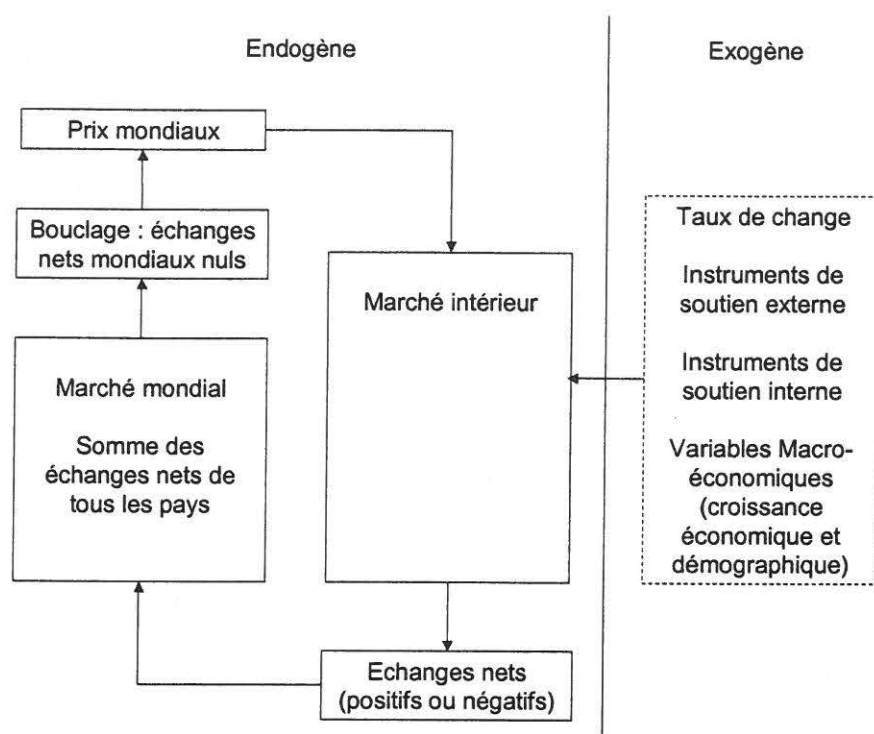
Endogène

Exogène

Prix mondiaux

Bouclage : échanges nets mondiaux nuls

Marché mondial

Somme des échanges nets de tous les pays

Marché intérieur

Taux de change

Instruments de soutien externe

Instruments de soutien interne

Variables Macro-économiques (croissance économique et démographique)

Echanges nets (positifs ou négatifs)